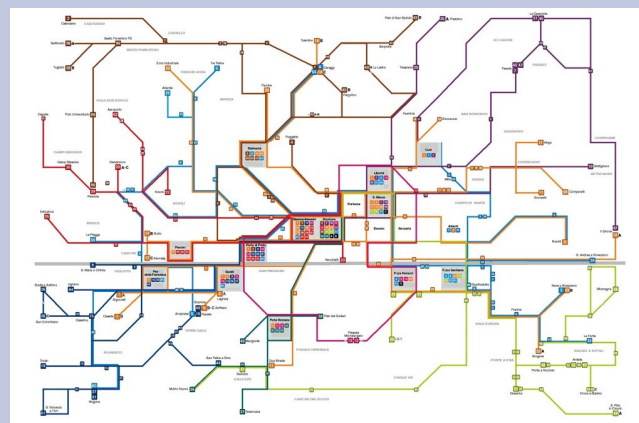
Calenzano
Sesto Fiorentino FS
Settimello
Tagliaferro
Careggi
La Lastra
Pian di San Bartolo
Pratolino
La Querciola
Trespiano
Fiesole
Novoli
Peretola
Aeroporto
Osmannoro
Statuto
Rifredi
Dalmazia
Libertà
Coverciano
Campo di Marte
Bellariva
Varlungo
Settignano
Fortezza
Duomo
Beccaria
Alberti
Piazzale
Porta al Prato
Santa Maria Novella
Le Cascine
Isolotto
S. Maria a Ortignano
Pisa
Gavinana
Porta Romana
Due Strade
Galluzzo
Poggio Imperiale
Ponte a Ema
Bagno a Ripoli
Grassina
Ugnano
Legnaia
Scandicci
Casellina
Badia a Settimo
San Colombano
Mosciano
Viale Europa
Sorgane
Antella
Ponte a Niccheri
Vingone
S. Vincenzo a Torri
Le Bagnese
Molino Nuovo